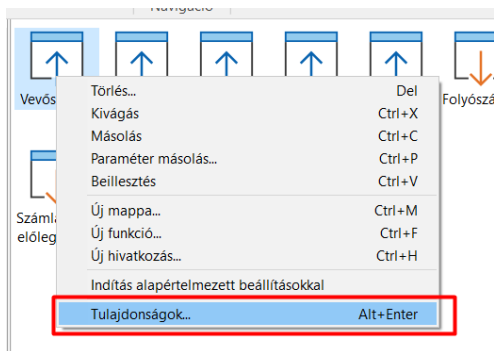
Navigáció

Vevős

Folyószá

Számla
előleg

| | |
|---|---|
| Törlés... | Del |
| Kivágás | Ctrl+X |
| Másolás | Ctrl+C |
| Paraméter másolás... | Ctrl+P |
| Beillesztés | Ctrl+V |
| Új mappa... | Ctrl+M |
| Új funkció... | Ctrl+F |
| Új hivatkozás... | Ctrl+H |
| Indítás alapértelmezett beállításokkal | |
| Tulajdonságok... | Alt+Enter |